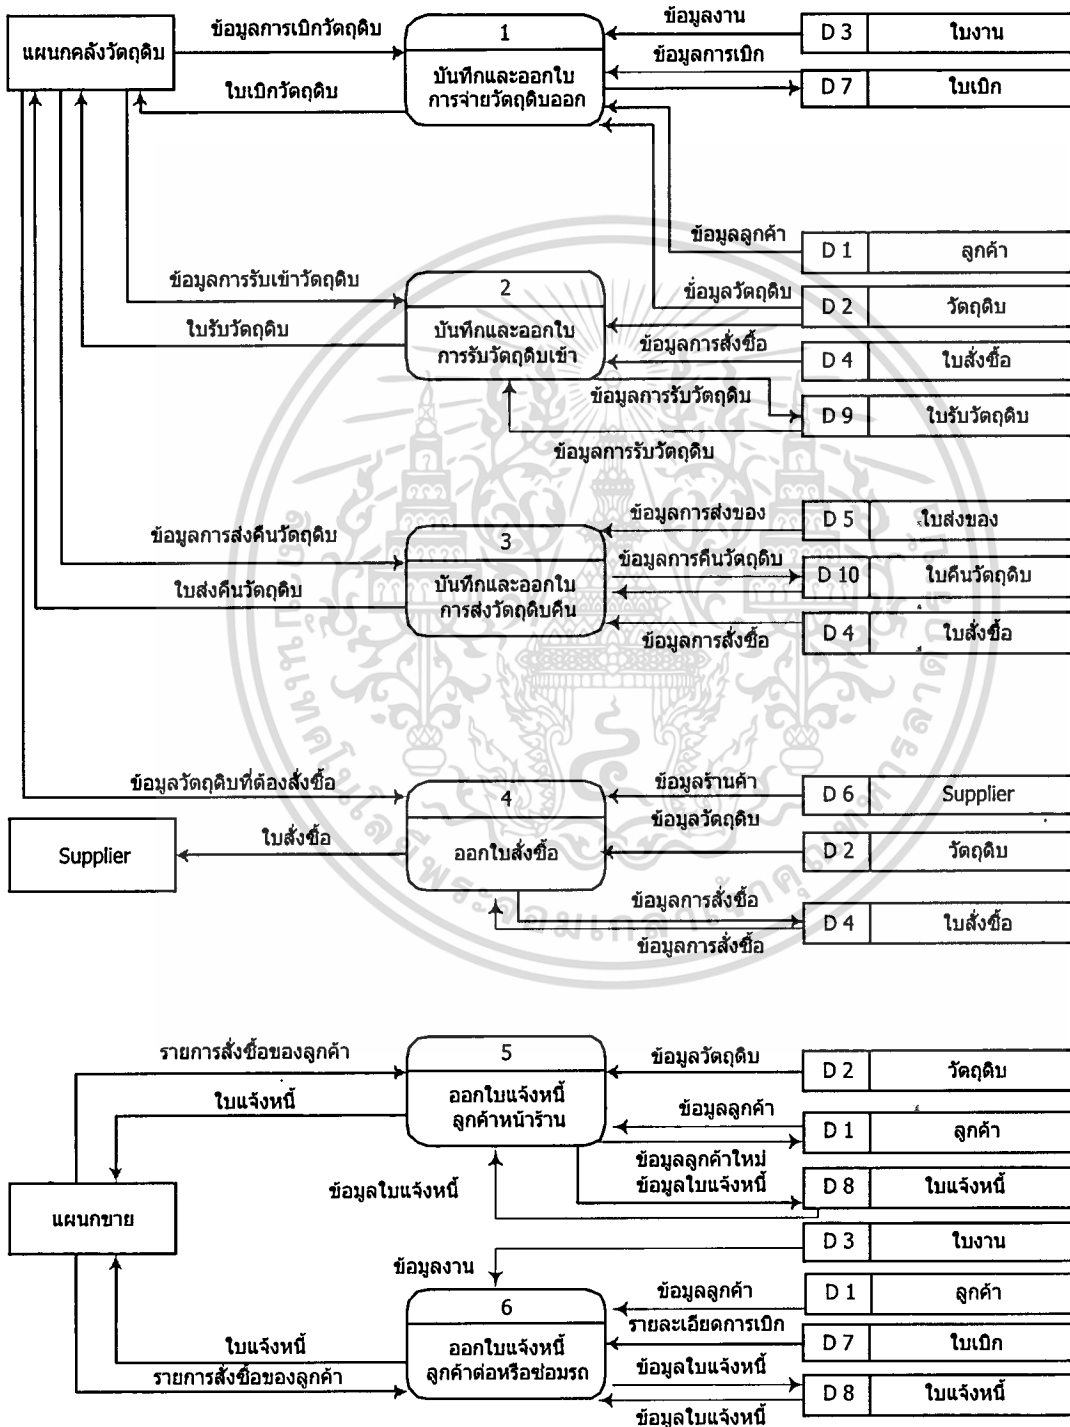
แผนกคลังวัตถุดิบ

ข้อมูลการเบิกวัตถุดิบ

ใบเบิกวัตถุดิบ

1

บันทึกและออกใบการจ่ายวัตถุดิบออก

ข้อมูลงาน

ข้อมูลการเบิก

D 3 | ใบงาน

D 7 | ใบเบิก

ข้อมูลลูกค้า

D 1 | ลูกค้า

ข้อมูลการรับเข้าวัตถุดิบ

ใบรับวัตถุดิบ

2

บันทึกและออกใบการรับวัตถุดิบเข้า

ข้อมูลวัตถุดิบ

D 2 | วัตถุดิบ

ข้อมูลการสั่งซื้อ

D 4 | ใบสั่งซื้อ

ข้อมูลการรับวัตถุดิบ

D 9 | ใบรับวัตถุดิบ

ข้อมูลการรับวัตถุดิบ

ข้อมูลการส่งคืนวัตถุดิบ

ใบส่งคืนวัตถุดิบ

3

บันทึกและออกใบการส่งวัตถุดิบคืน

ข้อมูลการส่งของ

D 5 | ใบส่งของ

ข้อมูลการคืนวัตถุดิบ

D 10 | ใบคืนวัตถุดิบ

ข้อมูลการสั่งซื้อ

D 4 | ใบสั่งซื้อ

ข้อมูลวัตถุดิบที่ต้องสั่งซื้อ

4

ออกใบสั่งซื้อ

ข้อมูลร้านค้า

D 6 | Supplier

ข้อมูลวัตถุดิบ

D 2 | วัตถุดิบ

Supplier

ใบสั่งซื้อ

ข้อมูลการสั่งซื้อ

D 4 | ใบสั่งซื้อ

ข้อมูลการสั่งซื้อ

รายการสั่งซื้อของลูกค้า

ใบแจ้งหนี้

5

ออกใบแจ้งหนี้ลูกค้าหน้าร้าน

ข้อมูลวัตถุดิบ

D 2 | วัตถุดิบ

ข้อมูลลูกค้า

D 1 | ลูกค้า

ข้อมูลลูกค้าใหม่

ข้อมูลใบแจ้งหนี้

D 8 | ใบแจ้งหนี้

ข้อมูลใบแจ้งหนี้

แผนกขาย

D 3 | ใบงาน

ข้อมูลงาน

6

ออกใบแจ้งหนี้ลูกค้าต่อหรือซ่อมรถ

ข้อมูลลูกค้า

D 1 | ลูกค้า

รายละเอียดการเบิก

D 7 | ใบเบิก

ใบแจ้งหนี้

รายการสั่งซื้อของลูกค้า

ข้อมูลใบแจ้งหนี้

D 8 | ใบแจ้งหนี้

ข้อมูลใบแจ้งหนี้